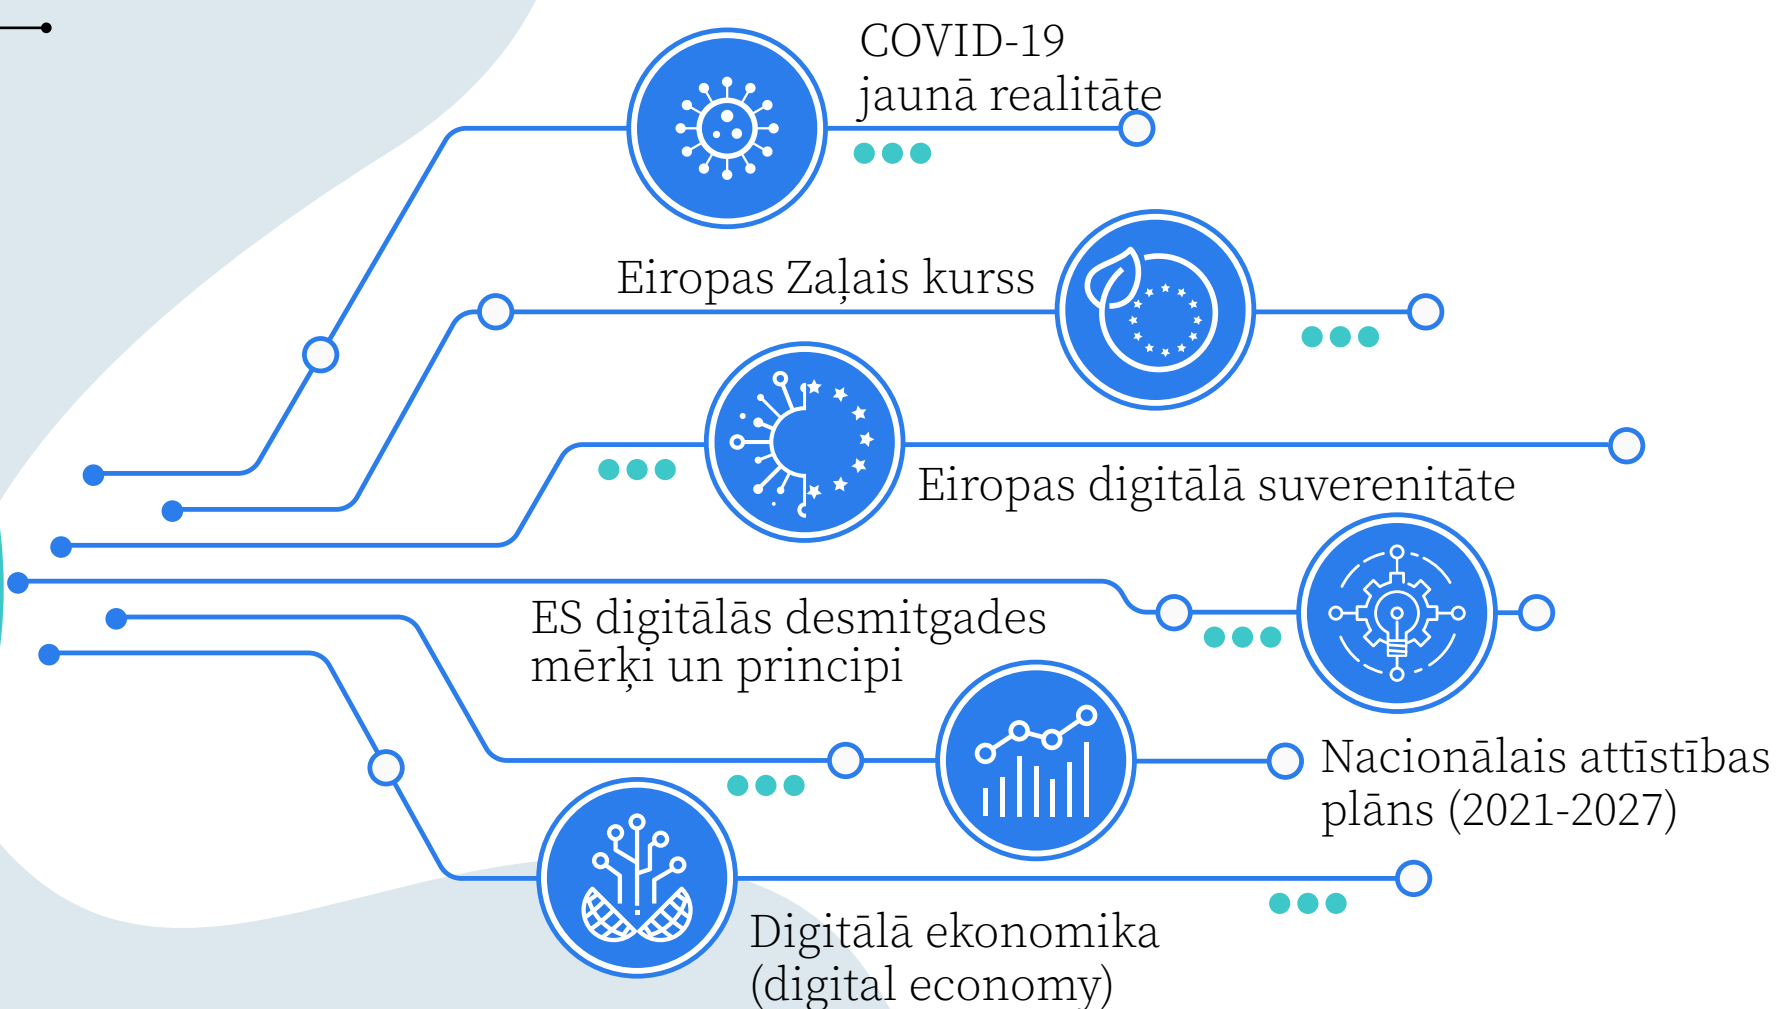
COVID-19
jaunā realitāte

Eiropas Zaļais kurss

Eiropas digitālā suverenitāte

ES digitālās desmitgades mērķi un principi

Nacionālais attīstības plāns (2021-2027)

Digitālā ekonomika (digital economy)